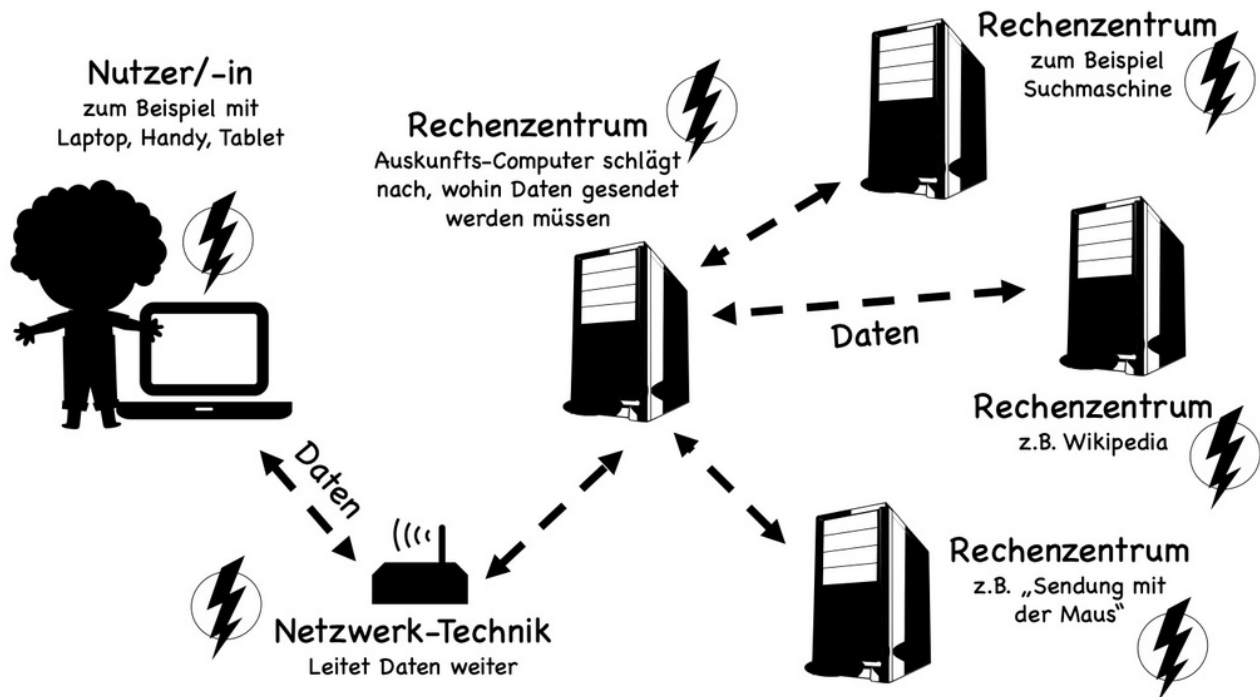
Nutzer/-in
zum Beispiel mit Laptop, Handy, Tablet

Rechenzentrum
Auskunfts-Computer schlägt nach, wohin Daten gesendet werden müssen

Rechenzentrum
zum Beispiel Suchmaschine

Daten

Rechenzentrum
z.B. Wikipedia

Daten

Rechenzentrum
z.B. „Sendung mit der Maus"

Netzwerk-Technik
Leitet Daten weiter